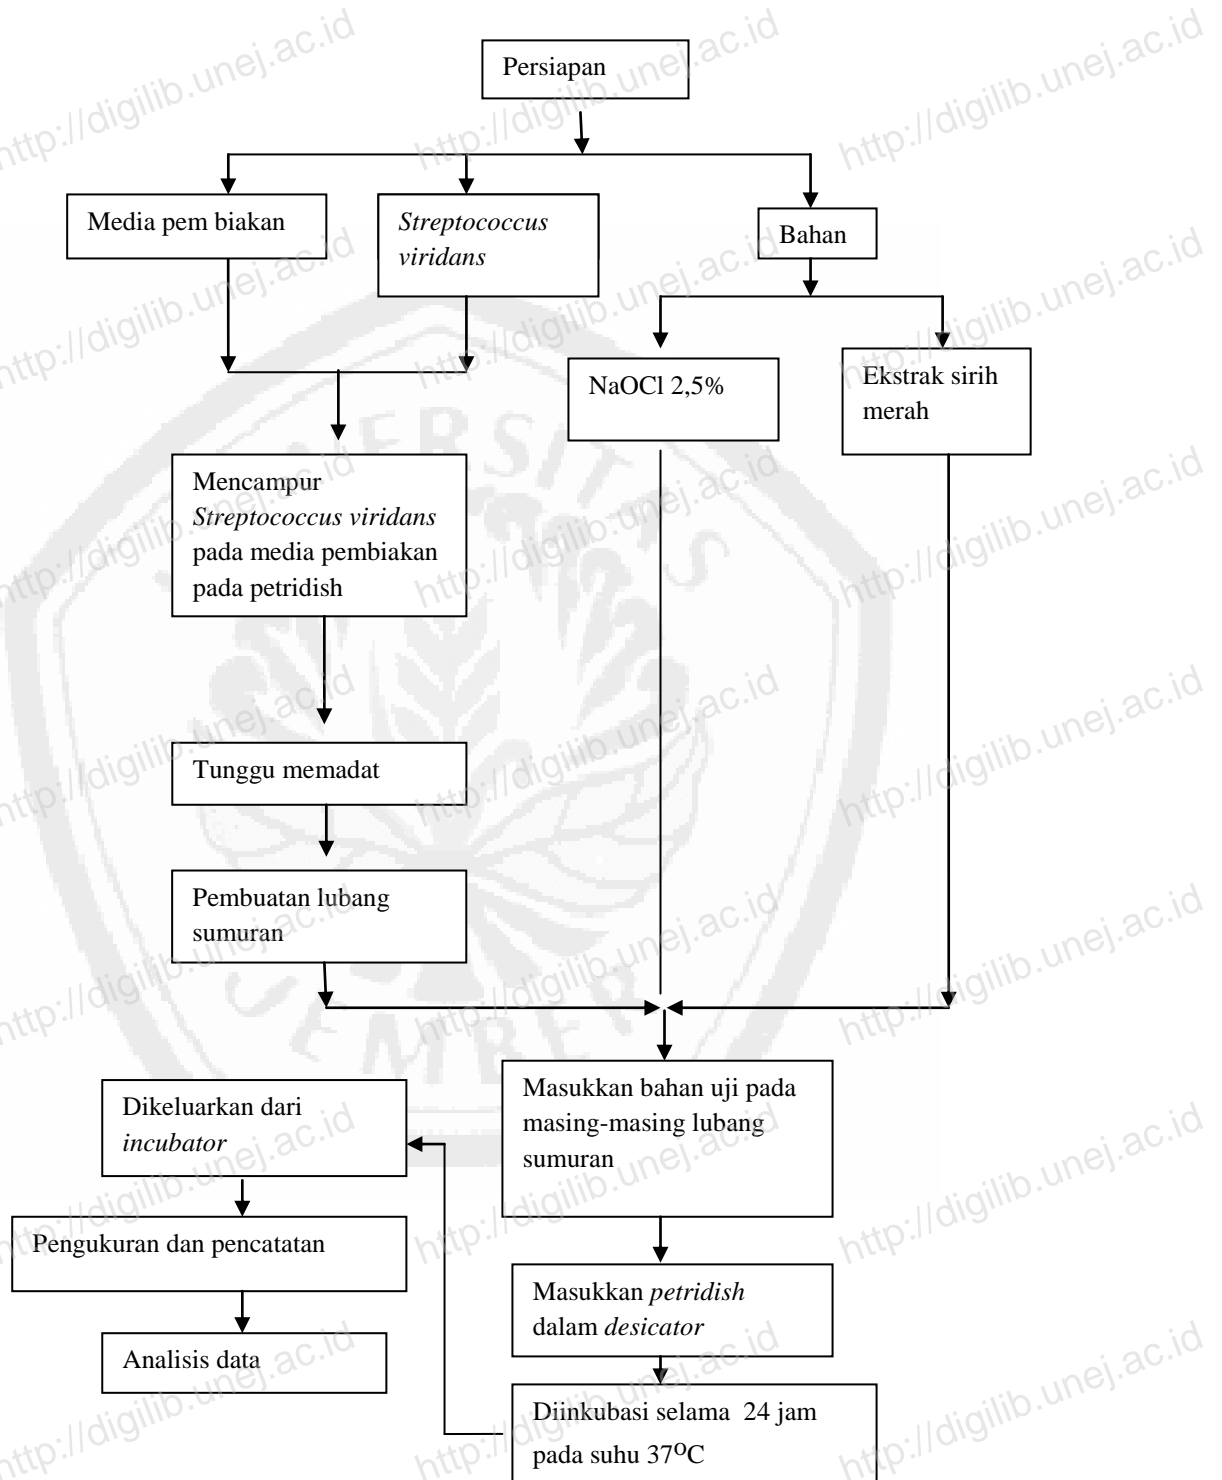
Persiapan

Media pem biakan

Streptococcus viridans

Bahan

NaOCl 2,5%

Ekstrak sirih merah

Mencampur Streptococcus viridans pada media pembiakan pada petridish

Tunggu memadat

Pembuatan lubang sumuran

Masukkan bahan uji pada masing-masing lubang sumuran

Masukkan petridish dalam desicator

Diinkubasi selama 24 jam pada suhu 37$^{o}$C

Dikeluarkan dari incubator

Pengukuran dan pencatatan

Analisis data

http://digilib.unej.ac.id